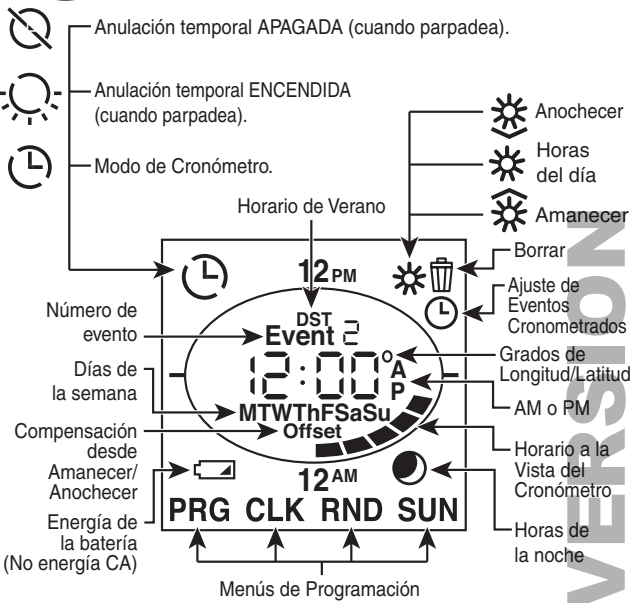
Anulación temporal APAGADA (cuando parpadea).

Anulación temporal ENCENDIDA (cuando parpadea).

Modo de Cronómetro.

Anochecer

Horas del día

Amanecer

Horario de Verano

Borrar

Ajuste de Eventos Cronometrados

Número de evento

Días de la semana

Grados de Longitud/Latitud

AM o PM

Compensación desde Amanecer/ Anochecer

Horario a la Vista del Cronómetro

Energía de la batería (No energía CA)

Horas de la noche

Menús de Programación

12PM

DST

Event 2

12:00°

A

P

MTWThFSaSu

Offset

12AM

PRG CLK RND SUN

VERSION